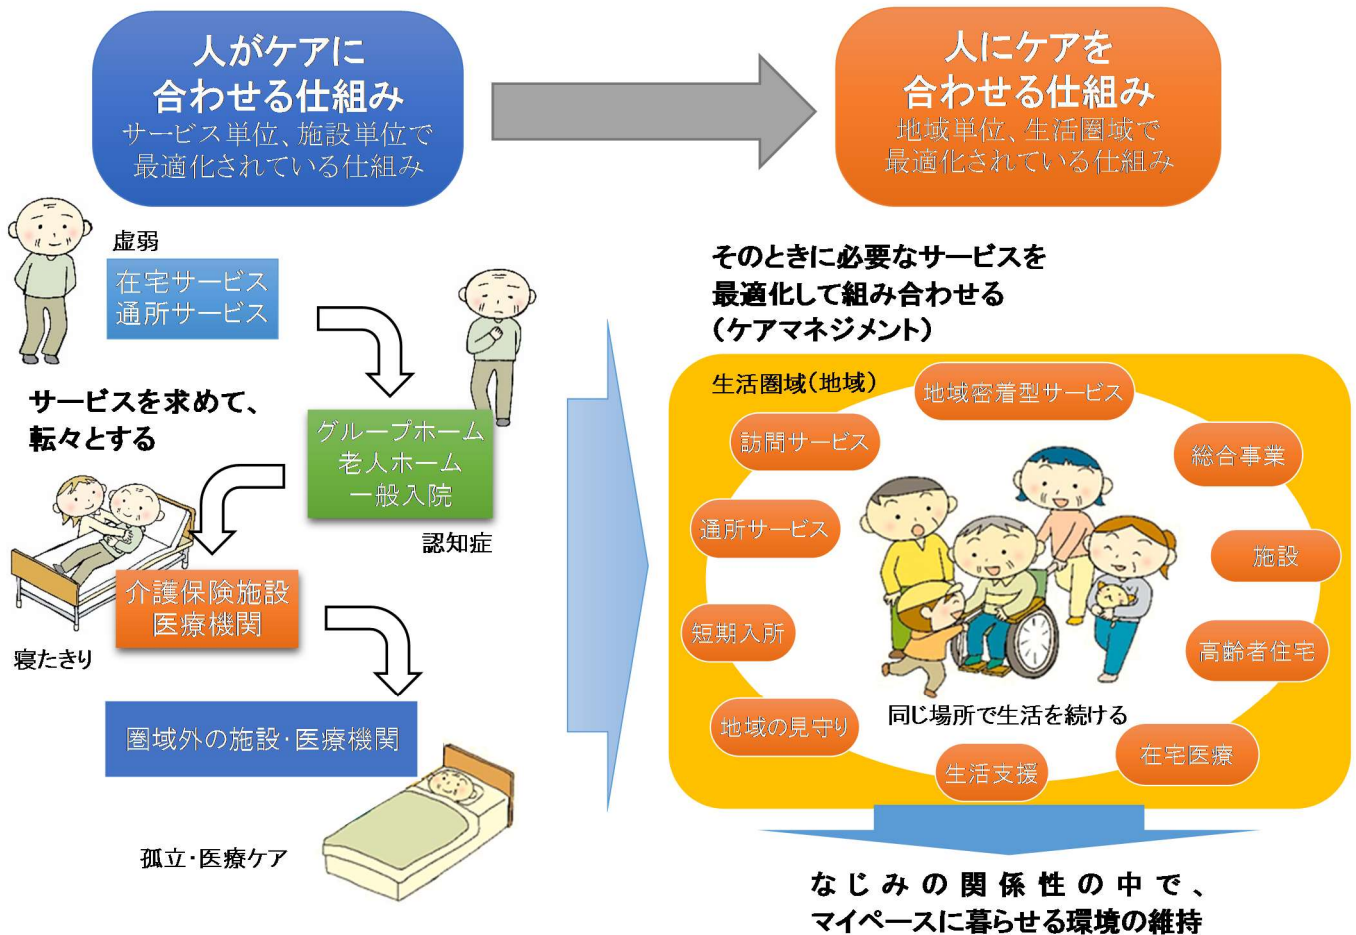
人がケアに
合わせる仕組み
サービス単位、施設単位で
最適化されている仕組み

人にケアを
合わせる仕組み
地域単位、生活圏域で
最適化されている仕組み

虚弱

在宅サービス
通所サービス

サービスを求めて、
転々とする

グループホーム
老人ホーム
一般入院

認知症

介護保険施設
医療機関

寝たきり

圏域外の施設·医療機関

孤立·医療ケア

そのときに必要なサービスを
最適化して組み合わせる
（ケアマネジメント）

生活圏域（地域）

地域密着型サービス

訪問サービス

総合事業

通所サービス

施設

短期入所

高齢者住宅

地域の見守り

同じ場所で生活を続ける

在宅医療

生活支援

なじみの関係性の中で、
マイペースに暮らせる環境の維持